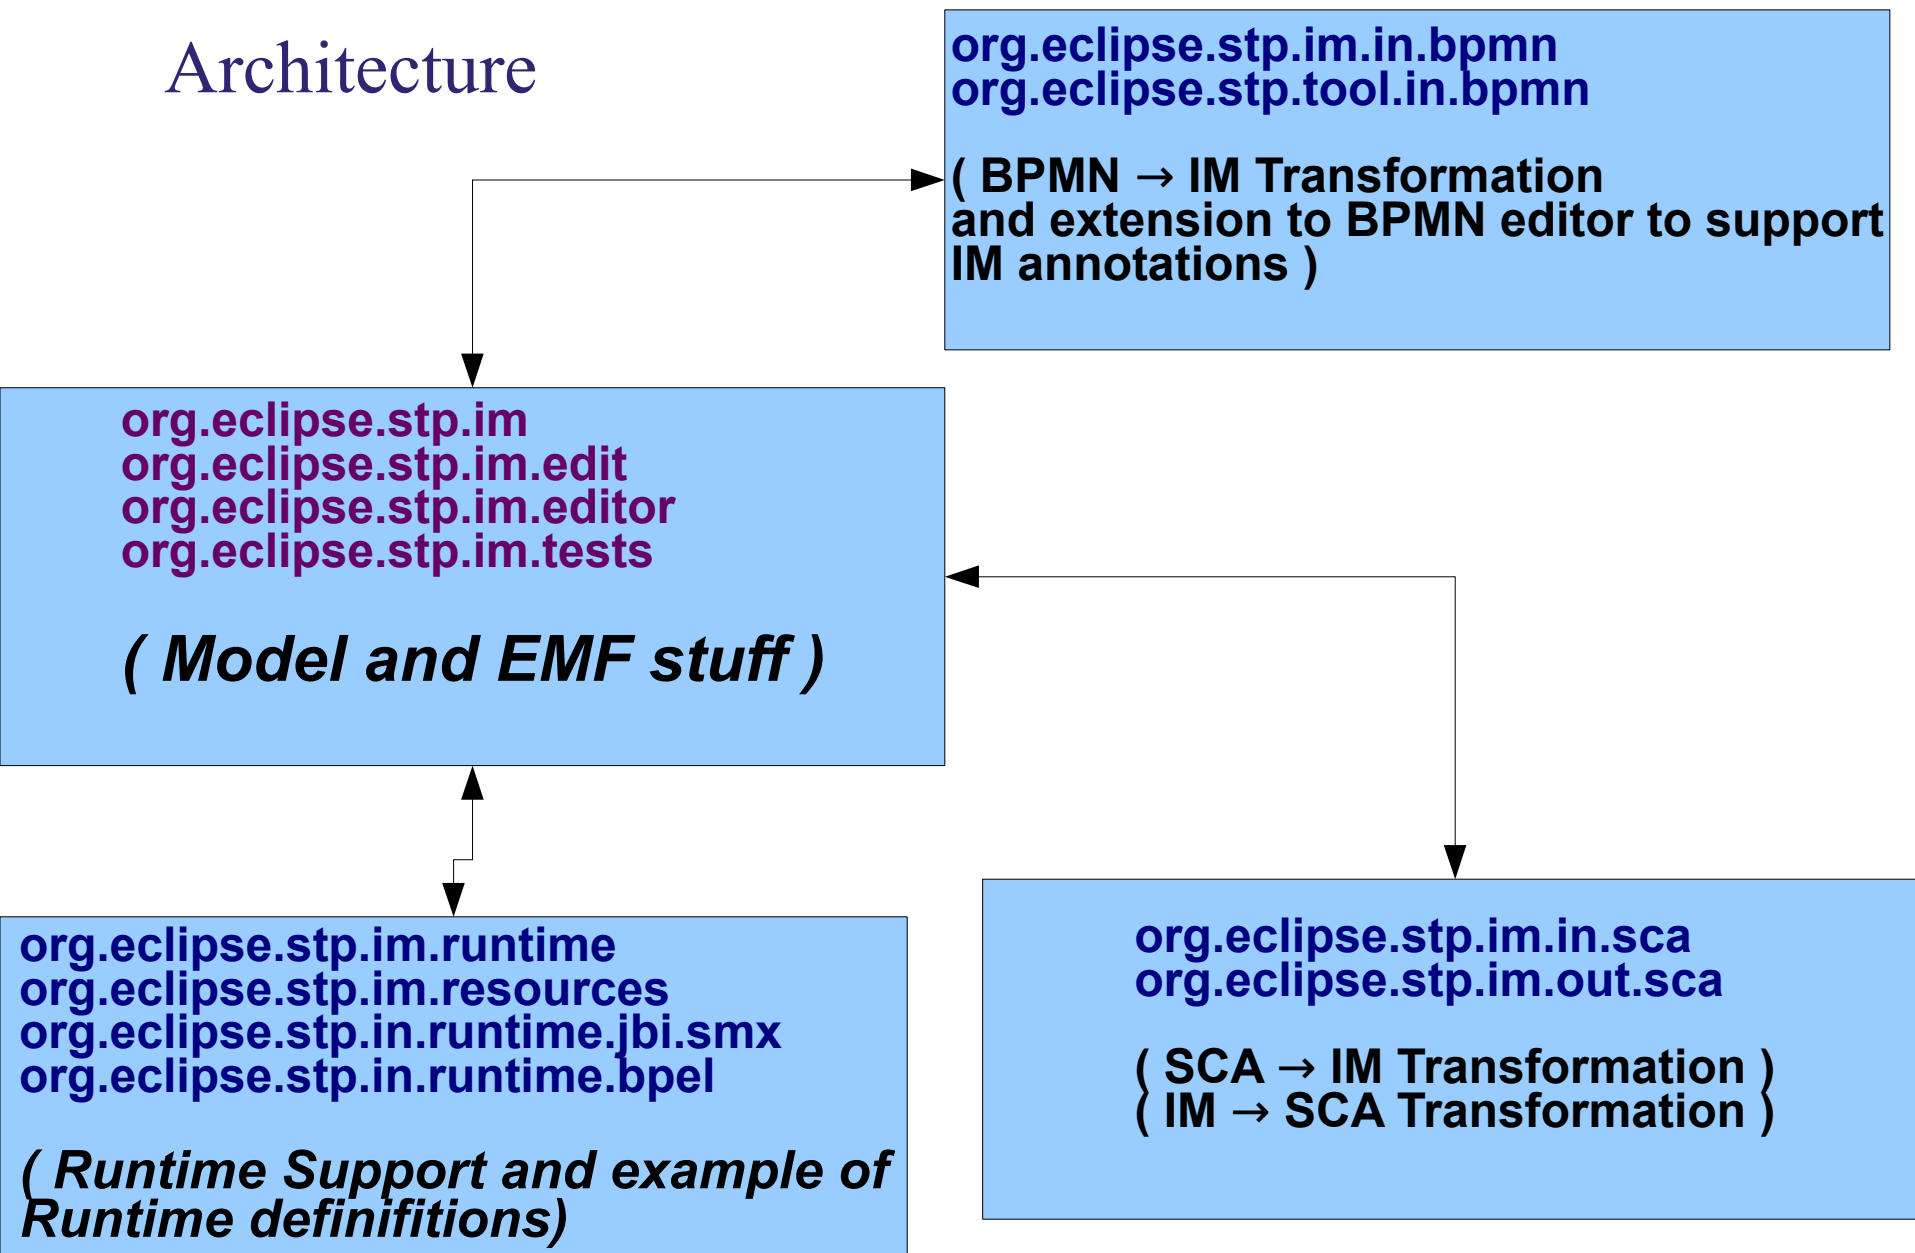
Architecture

org.eclipse.stp.im.in.bpmn
org.eclipse.stp.tool.in.bpmn

( BPMN → IM Transformation and extension to BPMN editor to support IM annotations )

org.eclipse.stp.im
org.eclipse.stp.im.edit
org.eclipse.stp.im.editor
org.eclipse.stp.im.tests

( Model and EMF stuff )

org.eclipse.stp.im.runtime
org.eclipse.stp.im.resources
org.eclipse.stp.in.runtime.jbi.smx
org.eclipse.stp.in.runtime.bpel

( Runtime Support and example of Runtime definifitions)

org.eclipse.stp.im.in.sca
org.eclipse.stp.im.out.sca

( SCA → IM Transformation )
( IM → SCA Transformation )